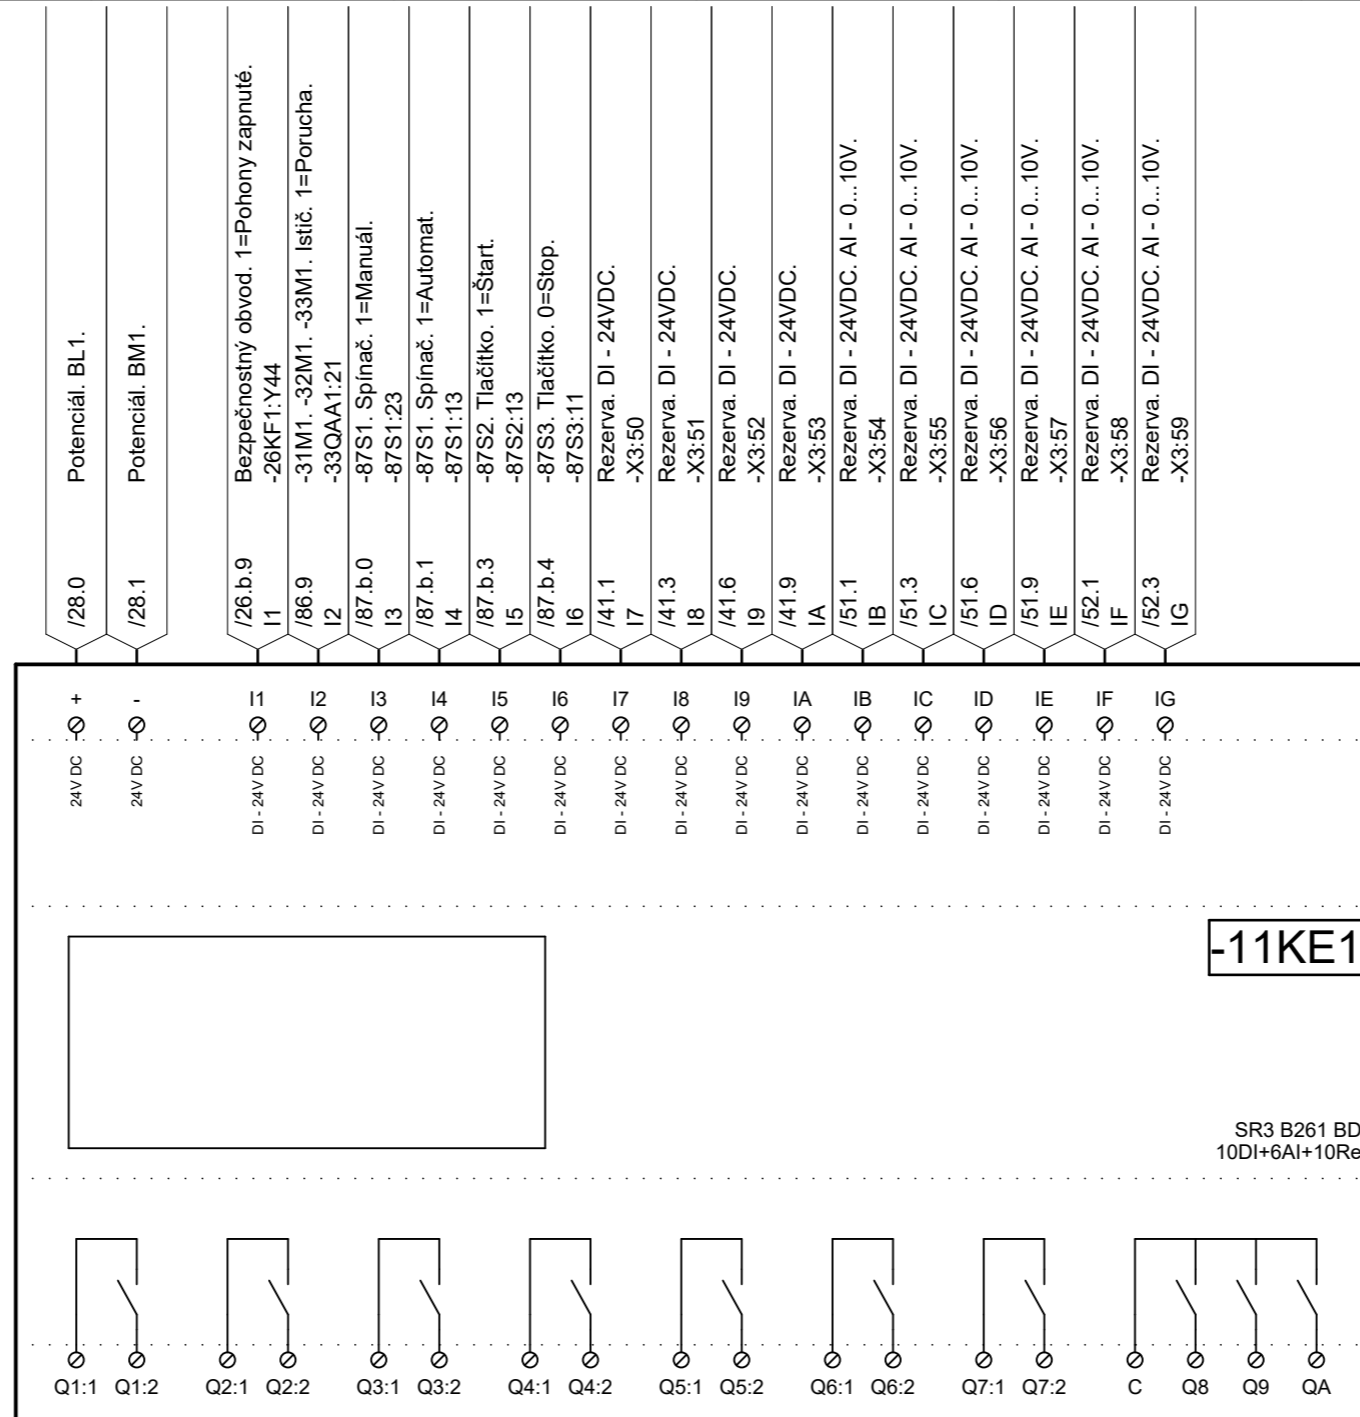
Potenciál. BL1.
/28.0

Potenciál. BM1.
/28.1

Bezpečnostný obvod. 1=Pohony zapnuté.
-26KF1:Y44
/26.b.9
I1

-31M1. -32M1. -33M1. Istič. 1=Porucha.
-33QAA1:21
/86.9
I2

-87S1. Spínač. 1=Manuál.
-87S1:23
/87.b.0
I3

-87S1. Spínač. 1=Automat.
-87S1:13
/87.b.1
I4

-87S2. Tlačítko. 1=Štart.
-87S2:13
/87.b.3
I5

-87S3. Tlačítko. 0=Stop.
-87S3:11
/87.b.4
I6

Rezerva. DI - 24VDC.
-X3:50
/41.1
I7

Rezerva. DI - 24VDC.
-X3:51
/41.3
I8

Rezerva. DI - 24VDC.
-X3:52
/41.6
I9

Rezerva. DI - 24VDC.
-X3:53
/41.9
IA

Rezerva. DI - 24VDC. AI - 0...10V.
-X3:54
/51.1
IB

Rezerva. DI - 24VDC. AI - 0...10V.
-X3:55
/51.3
IC

Rezerva. DI - 24VDC. AI - 0...10V.
-X3:56
/51.6
ID

Rezerva. DI - 24VDC. AI - 0...10V.
-X3:57
/51.9
IE

Rezerva. DI - 24VDC. AI - 0...10V.
-X3:58
/52.1
IF

Rezerva. DI - 24VDC. AI - 0...10V.
-X3:59
/52.3
IG

+ - I1 I2 I3 I4 I5 I6 I7 I8 I9 IA IB IC ID IE IF IG

24V DC 24V DC DI - 24V DC DI - 24V DC DI - 24V DC DI - 24V DC DI - 24V DC DI - 24V DC DI - 24V DC DI - 24V DC DI - 24V DC DI - 24V DC DI - 24V DC DI - 24V DC DI - 24V DC DI - 24V DC DI - 24V DC DI - 24V DC

-11KE1

SR3 B261 BD
10DI+6AI+10Re

Q1:1 Q1:2 Q2:1 Q2:2 Q3:1 Q3:2 Q4:1 Q4:2 Q5:1 Q5:2 Q6:1 Q6:2 Q7:1 Q7:2 C Q8 Q9 QA